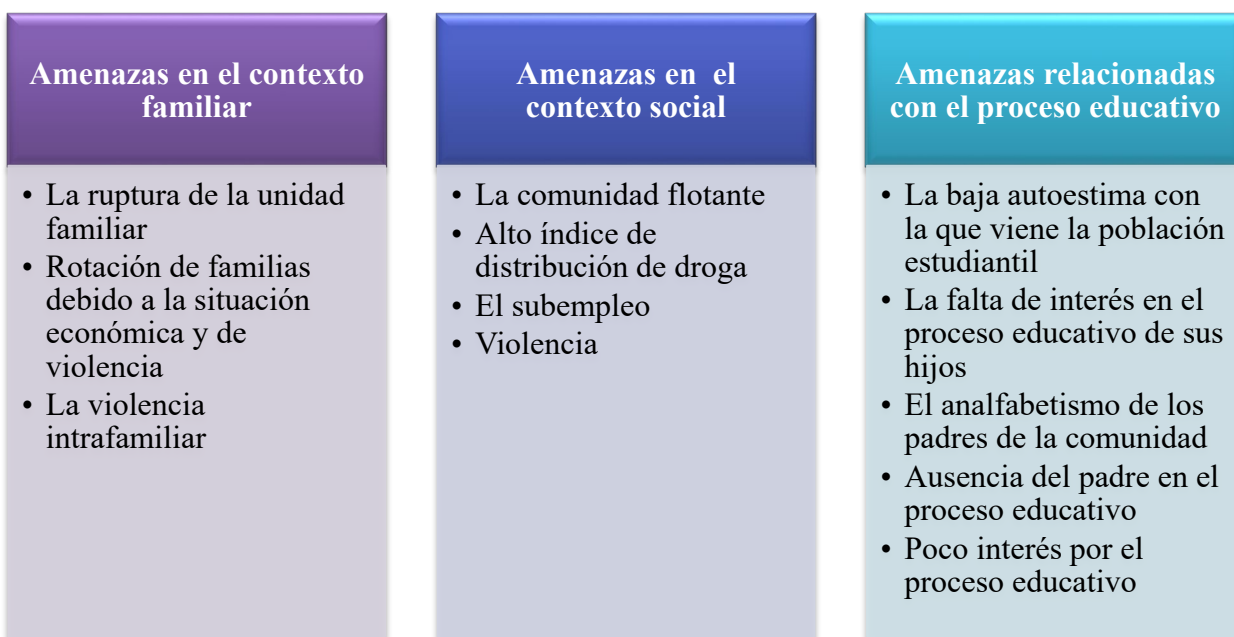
Amenazas en el contexto familiar

• La ruptura de la unidad familiar
• Rotación de familias debido a la situación económica y de violencia
• La violencia intrafamiliar

Amenazas en el contexto social

• La comunidad flotante
• Alto índice de distribución de droga
• El subempleo
• Violencia

Amenazas relacionadas con el proceso educativo

• La baja autoestima con la que viene la población estudiantil
• La falta de interés en el proceso educativo de sus hijos
• El analfabetismo de los padres de la comunidad
• Ausencia del padre en el proceso educativo
• Poco interés por el proceso educativo